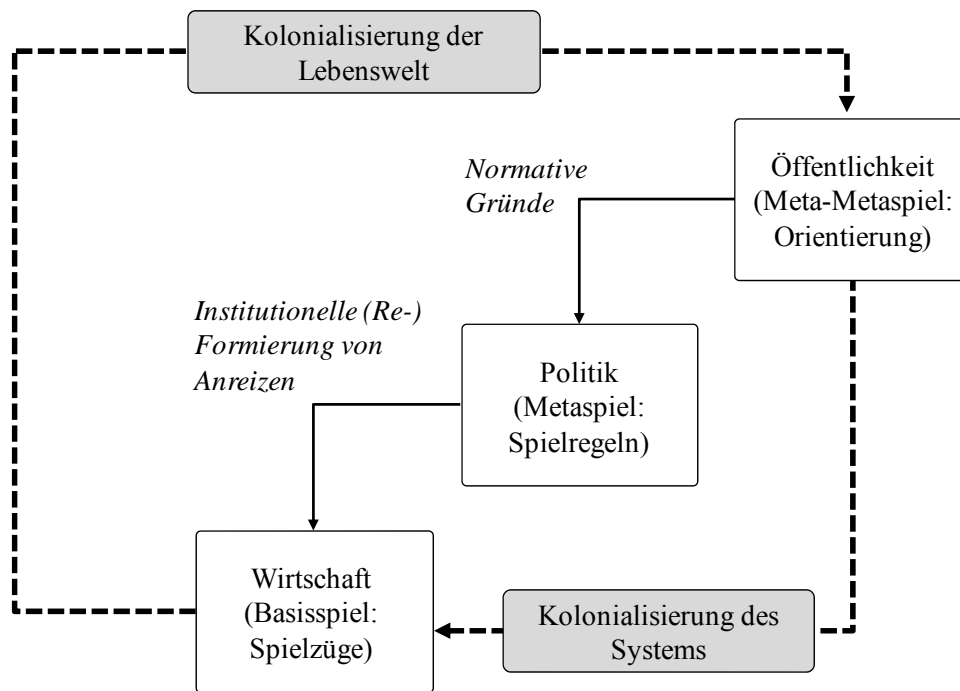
Kolonialisierung der Lebenswelt

Normative Gründe

Öffentlichkeit (Meta-Metaspiel: Orientierung)

Institutionelle (Re-) Formierung von Anreizen

Politik (Metaspiel: Spielregeln)

Wirtschaft (Basisspiel: Spielzüge)

Kolonialisierung des Systems